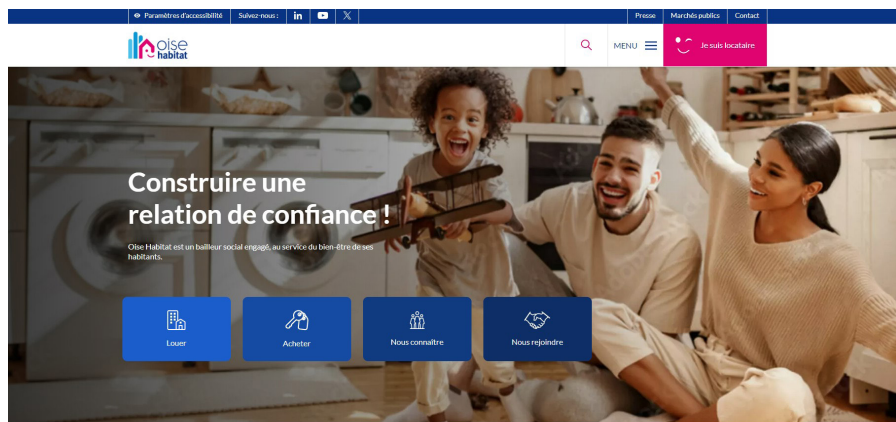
Paramètres d'accessibilité | Suivez-nous : in | Presse | Marchés publics | Contact

oise habitat

MENU

Je suis locataire

Construire une relation de confiance !

Oise Habitat est un bailleur social engagé, au service du bien-être de ses habitants.

Louer

Acheter

Nous connaître

Nous rejoindre